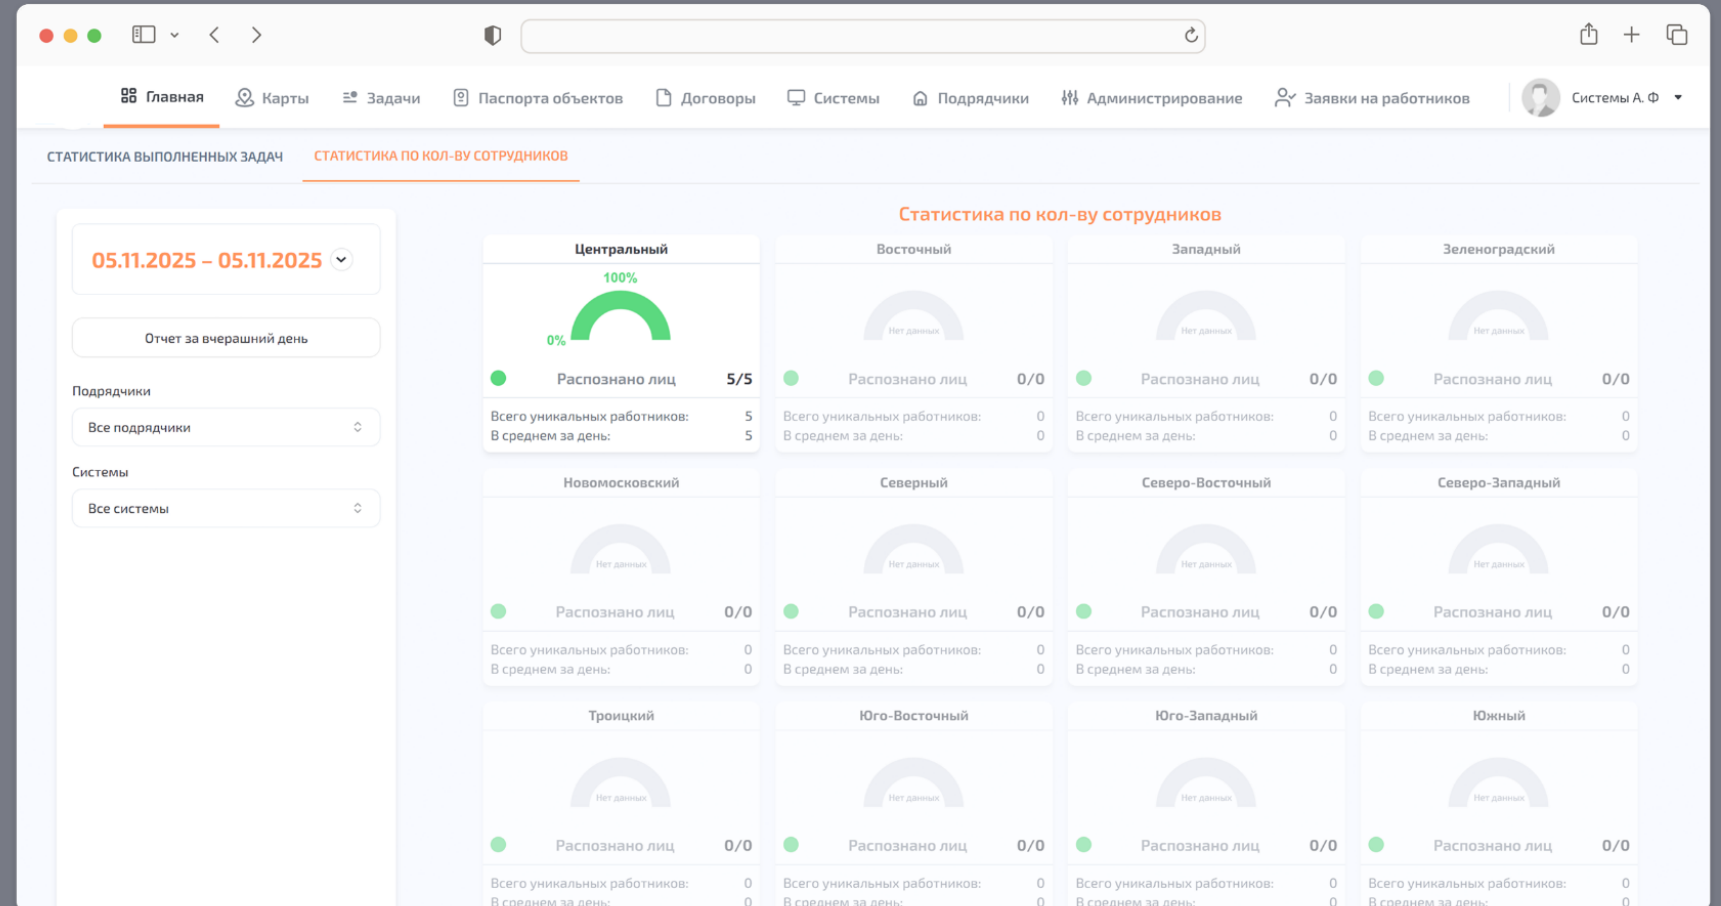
Главная Карты Задачи Паспорта объектов Договоры Системы Подрядчики Администрирование Заявки на работников Системы А. Ф

СТАТИСТИКА ВЫПОЛНЕННЫХ ЗАДАЧ СТАТИСТИКА ПО КОЛ-ВУ СОТРУДНИКОВ

05.11.2025 – 05.11.2025

Отчет за вчерашний день

Подрядчики

Все подрядчики

Системы

Все системы

Статистика по кол-ву сотрудников

Центральный
100%
0%
Распознано лиц 5/5
Всего уникальных работников: 5
В среднем за день: 5

Восточный
Нет данных
Распознано лиц 0/0
Всего уникальных работников: 0
В среднем за день: 0

Западный
Нет данных
Распознано лиц 0/0
Всего уникальных работников: 0
В среднем за день: 0

Зеленоградский
Нет данных
Распознано лиц 0/0
Всего уникальных работников: 0
В среднем за день: 0

Новомосковский
Нет данных
Распознано лиц 0/0
Всего уникальных работников: 0
В среднем за день: 0

Северный
Нет данных
Распознано лиц 0/0
Всего уникальных работников: 0
В среднем за день: 0

Северо-Восточный
Нет данных
Распознано лиц 0/0
Всего уникальных работников: 0
В среднем за день: 0

Северо-Западный
Нет данных
Распознано лиц 0/0
Всего уникальных работников: 0
В среднем за день: 0

Троицкий
Нет данных
Распознано лиц 0/0
Всего уникальных работников: 0
В среднем за день: 0

Юго-Восточный
Нет данных
Распознано лиц 0/0
Всего уникальных работников: 0
В среднем за день: 0

Юго-Западный
Нет данных
Распознано лиц 0/0
Всего уникальных работников: 0
В среднем за день: 0

Южный
Нет данных
Распознано лиц 0/0
Всего уникальных работников: 0
В среднем за день: 0